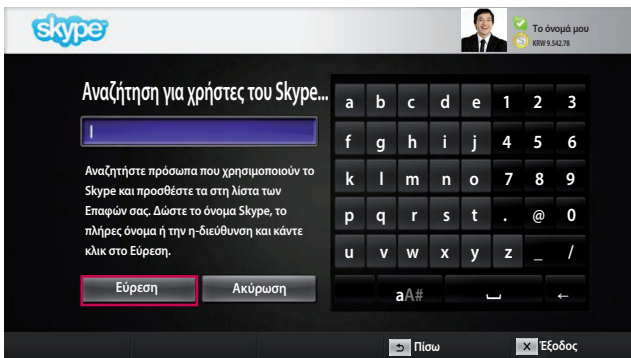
skype

Το όνομά μου
KRW 9.542.78

Αναζήτηση για χρήστες του Skype...

|

Αναζητήστε πρόσωπα που χρησιμοποιούν το Skype και προσθέστε τα στη λίστα των Επαφών σας. Δώστε το όνομα Skype, το πλήρες όνομα ή την η-διεύθυνση και κάντε κλικ στο Εύρεση.

Εύρεση
Ακύρωση

| a | b | c | d | e | 1 | 2 | 3 |
|---|---|---|---|---|---|---|---|
| f | g | h | i | j | 4 | 5 | 6 |
| k | l | m | n | o | 7 | 8 | 9 |
| p | q | r | s | t | . | @ | 0 |
| u | v | w | x | y | z | _ | / |

aA#
␣
←

Πίσω
Έξοδος